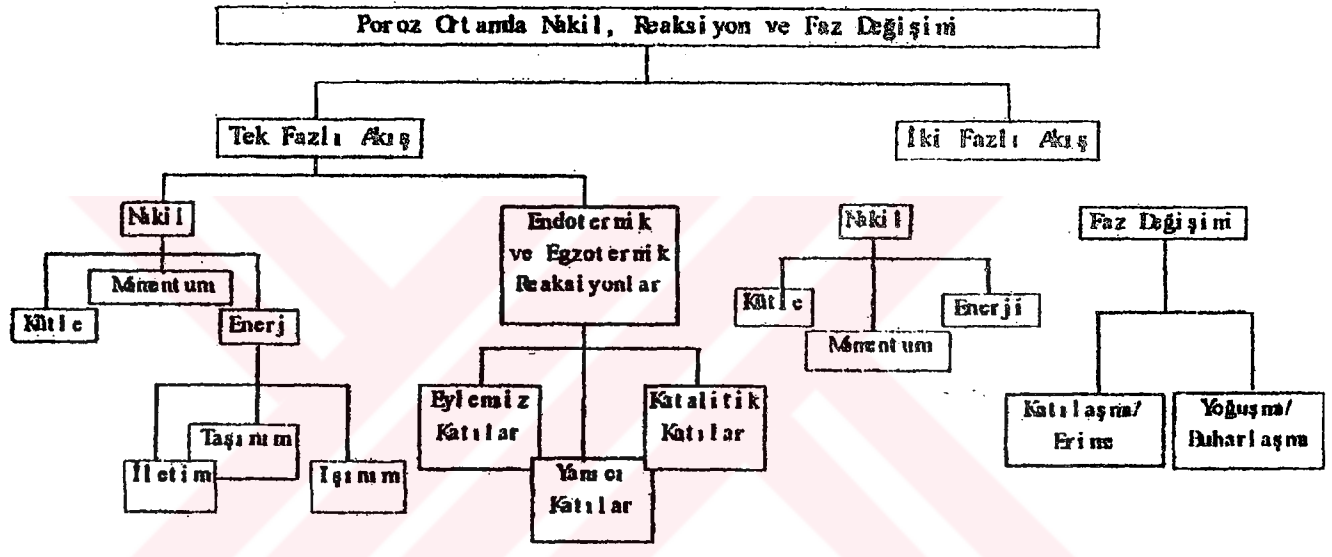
Poroz Ortamda Nakil, Reaksiyon ve Faz Değişimi

Tek Fazlı Akış

İki Fazlı Akış

Nakil

Momentum

Kütle

Enerj

Taşınım

İletim

Işınım

Endotermik ve Egzotermik Reaksiyonlar

Eylemsiz Katılar

Katalitik Katılar

Yanıcı Katılar

Nakil

Kütle

Enerji

Momentum

Faz Değişimi

Katılaşma/ Erime

Yoğuşma/ Buharlaşma